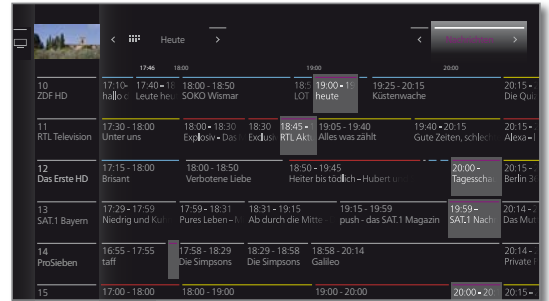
Heute

Nachrichten

17:46 18:00 19:00 20:00

10 ZDF HD
17:10 - hallo d
17:40 - 18 Leute heu
18:00 - 18:50 SOKO Wismar
18:5 LOT
19:00 - 19 heute
19:25 - 20:15 Küstenwache
20:15 - Die Qui

11 RTL Television
17:30 - 18:00 Unter uns
18:00 - 18:30 Explosiv - Das
18:30 Exclusi
18:45 - RTL Akt
19:05 - 19:40 Alles was zählt
19:40 - 20:15 Gute Zeiten, schlech
20:15 - Alexa - I

12 Das Erste HD
17:15 - 18:00 Brisant
18:00 - 18:50 Verbotene Liebe
18:50 - 19:45 Heiter bis tödlich - Hubert u
20:00 - Tagesschau
20:15 - Berlin 3

13 SAT.1 Bayern
17:29 - 17:59 Niedrig und Kuh
17:59 - 18:31 Pures Leben - M
18:31 - 19:15 Ab durch die Mitte -
19:15 - 19:59 push - das SAT.1 Magazin
19:59 - SAT.1 Nach
20:14 - 2 Das Mu

14 ProSieben
16:55 - 17:55 taff
17:58 - 18:29 Die Simpsons
18:29 - 18:58 Die Simpsons
18:58 - 20:14 Galileo
20:14 - Private F

15
17:00 - 18:00
18:00 - 19:00
19:00 - 20:00
20:00 - 20
20:15 -